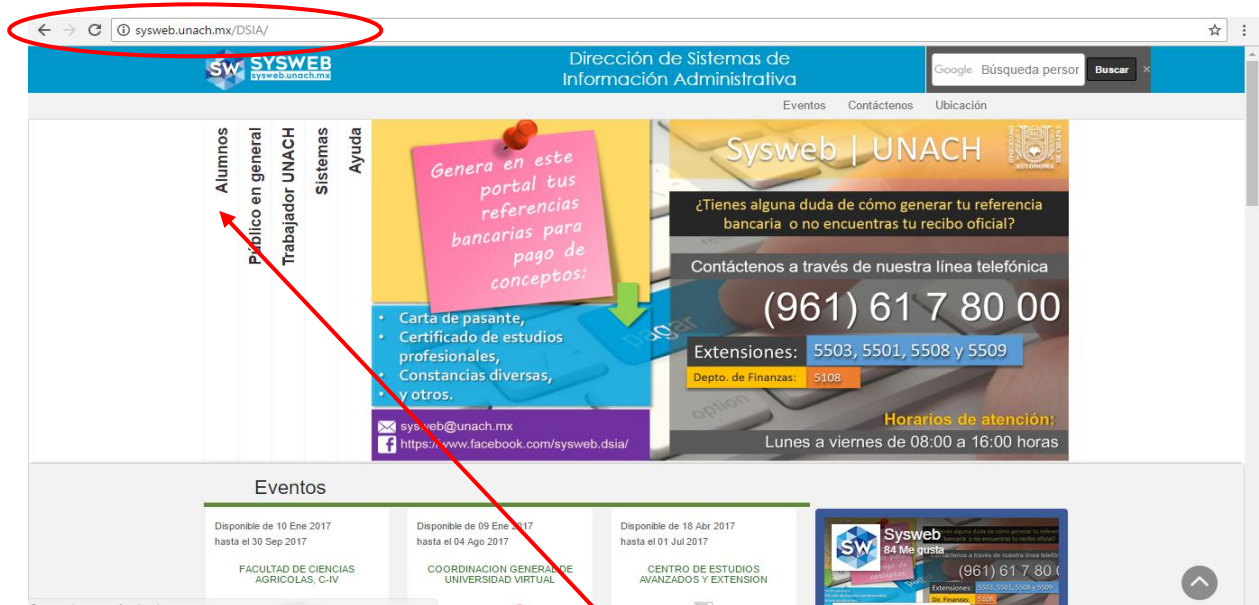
sysweb.unach.mx/DSIA/

SW SYSWEB sysweb.unach.mx

Dirección de Sistemas de Información Administrativa

Google Búsqueda persor Buscar

Eventos Contáctenos Ubicación

Alumnos
Público en general
Trabajador UNACH
Sistemas
Ayuda

Genera en este portal tus referencias bancarias para pago de conceptos:

• Carta de pasante,
• Certificado de estudios profesionales,
• Constancias diversas,
• y otros.

pagar

sysweb@unach.mx
https://www.facebook.com/sysweb.dsia/

Sysweb | UNACH

¿Tienes alguna duda de cómo generar tu referencia bancaria o no encuentras tu recibo oficial?

Contáctenos a través de nuestra línea telefónica

(961) 61 7 80 00

Extensiones: 5503, 5501, 5508 y 5509

Depto. de Finanzas: 5108

option

Horarios de atención:
Lunes a viernes de 08:00 a 16:00 horas

Eventos

Disponible de 10 Ene 2017 hasta el 30 Sep 2017
FACULTAD DE CIENCIAS AGRICOLAS, C-IV

Disponible de 09 Ene 2017 hasta el 04 Ago 2017
COORDINACION GENERAL DE UNIVERSIDAD VIRTUAL

Disponible de 18 Abr 2017 hasta el 01 Jul 2017
CENTRO DE ESTUDIOS AVANZADOS Y EXTENSION

Sysweb
84 Me gusta
(961) 61 7 80 0
Extensiones: 5503, 5501, 5508 y 5509
Dir. Finanzas: 5108